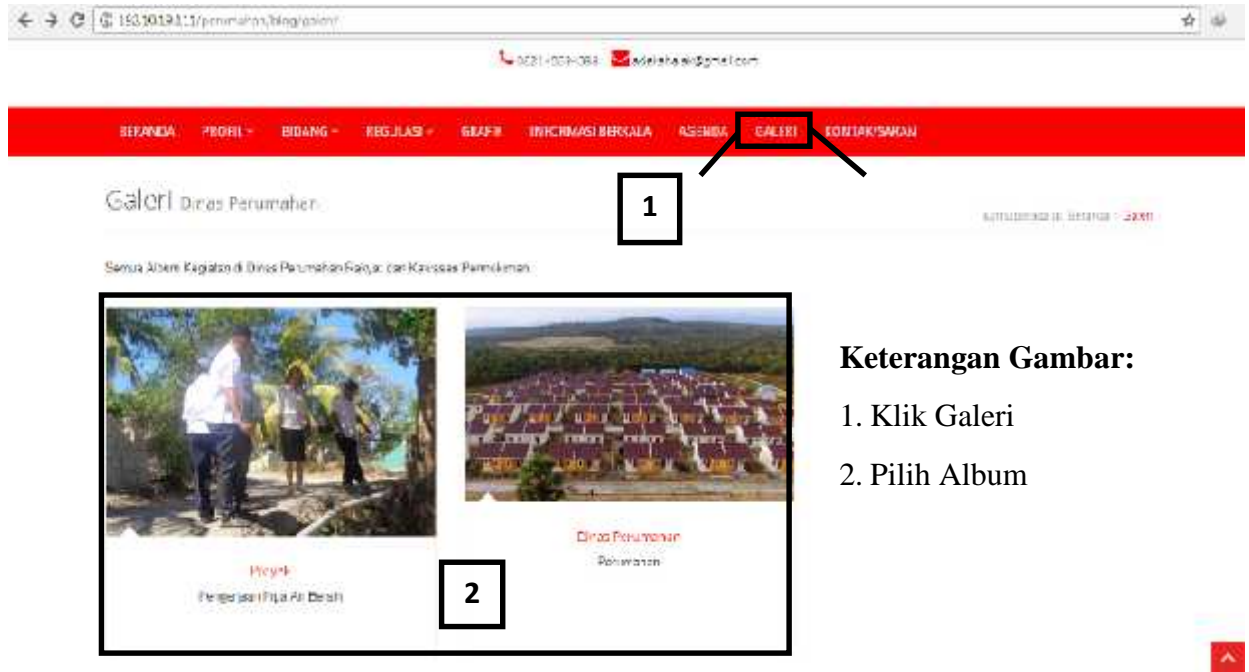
192.10.19.1.1/perumahan/blog/galeri/

0821-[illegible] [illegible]@gmail.com

BERANDA PROFIL BIDANG REGULASI GRAFIK INFORMASI BERKALA AGENDA GALERI KONTAK/SARAN

1

Galeri Dinas Perumahan

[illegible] Beranda Galeri

Semua Album Kegiatan di Dinas Perumahan Rakyat dan Kawasan Permukiman

Keterangan Gambar:

1. Klik Galeri

2. Pilih Album

Dinas Perumahan
Perumahan

Proyek
Pengerjaan Pipa Air Bersih

2